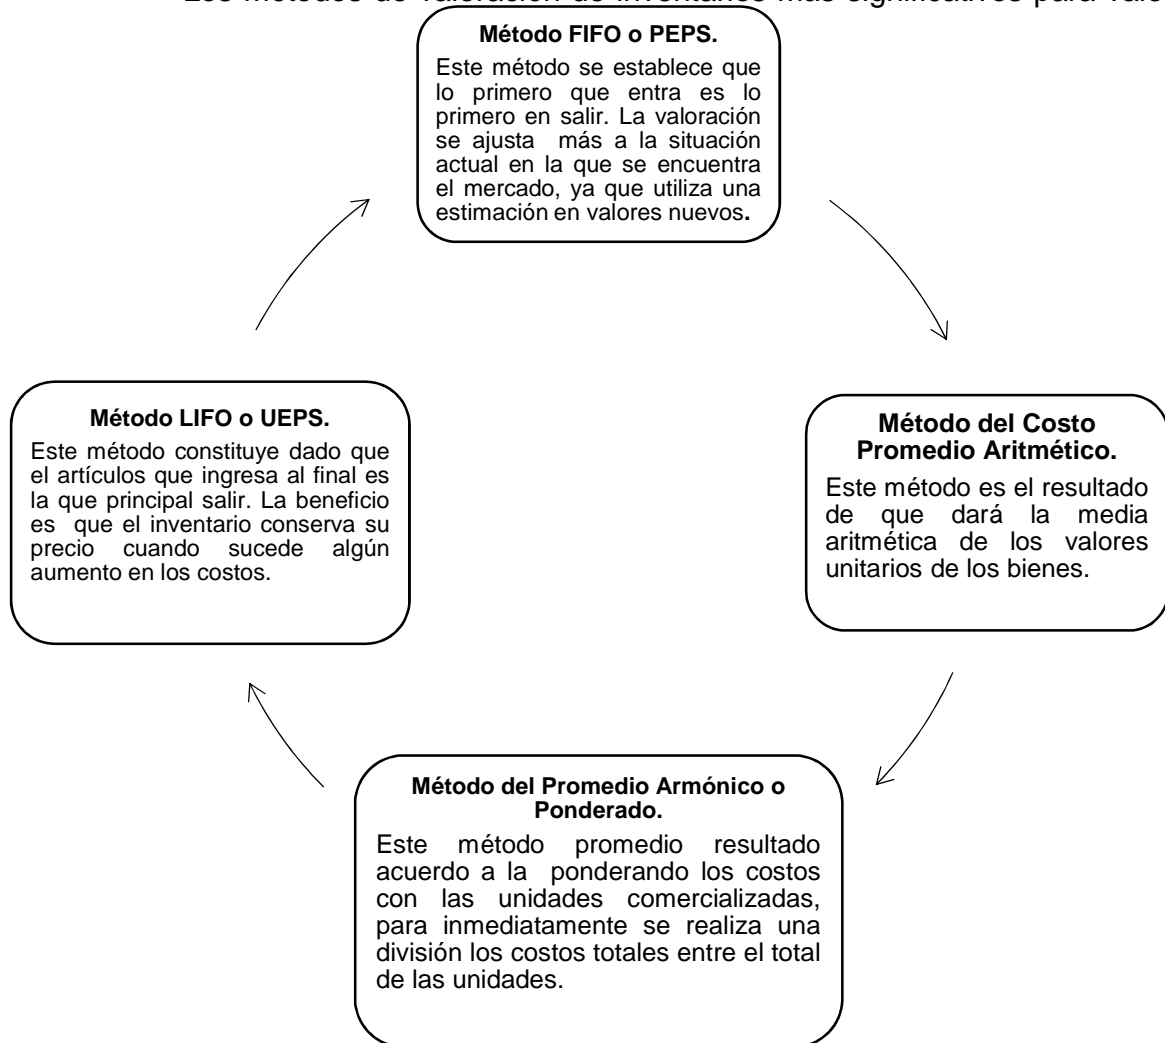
Los métodos de valoración de inventarios más significativos para valo

**Método FIFO o PEPS.**

Este método se establece que lo primero que entra es lo primero en salir. La valoración se ajusta más a la situación actual en la que se encuentra el mercado, ya que utiliza una estimación en valores nuevos.

**Método del Costo Promedio Aritmético.**

Este método es el resultado de que dará la media aritmética de los valores unitarios de los bienes.

**Método del Promedio Armónico o Ponderado.**

Este método promedio resultado acuerdo a la ponderando los costos con las unidades comercializadas, para inmediatamente se realiza una división los costos totales entre el total de las unidades.

**Método LIFO o UEPS.**

Este método constituye dado que el artículos que ingresa al final es la que principal salir. La beneficio es que el inventario conserva su precio cuando sucede algún aumento en los costos.